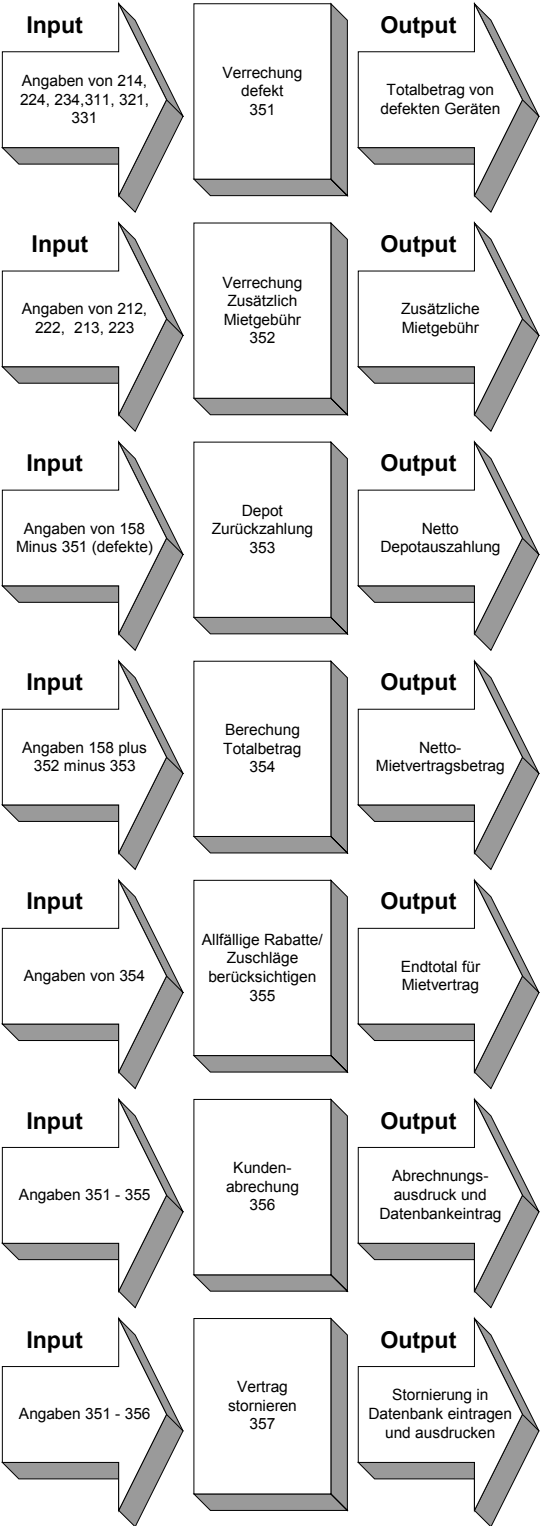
Input

Angaben von 214, 224, 234,311, 321, 331

Verrechung defekt 351

Output

Totalbetrag von defekten Geräten

Input

Angaben von 212, 222, 213, 223

Verrechung Zusätzlich Mietgebühr 352

Output

Zusätzliche Mietgebühr

Input

Angaben von 158 Minus 351 (defekte)

Depot Zurückzahlung 353

Output

Netto Depotauszahlung

Input

Angaben 158 plus 352 minus 353

Berechung Totalbetrag 354

Output

Netto-Mietvertragsbetrag

Input

Angaben von 354

Allfällige Rabatte/ Zuschläge berücksichtigen 355

Output

Endtotal für Mietvertrag

Input

Angaben 351 - 355

Kundenabrechung 356

Output

Abrechnungsausdruck und Datenbankeintrag

Input

Angaben 351 - 356

Vertrag stornieren 357

Output

Stornierung in Datenbank eintragen und ausdrucken